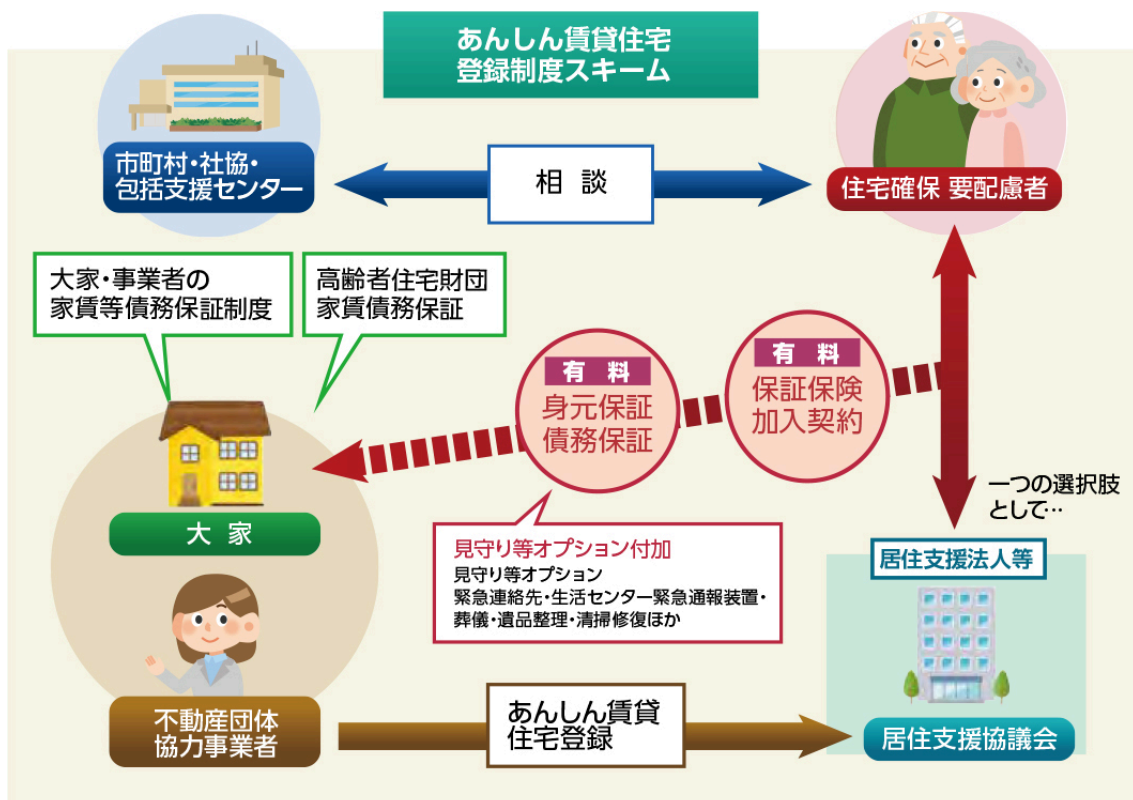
あんしん賃貸住宅
登録制度スキーム

市町村・社協・
包括支援センター

相　談

住宅確保 要配慮者

大家・事業者の
家賃等債務保証制度

高齢者住宅財団
家賃債務保証

有　料
身元保証
債務保証

有　料
保証保険
加入契約

一つの選択肢
として…

大　家

見守り等オプション付加
見守り等オプション
緊急連絡先・生活センター緊急通報装置・
葬儀・遺品整理・清掃修復ほか

居住支援法人等

不動産団体
協力事業者

あんしん賃貸
住宅登録

居住支援協議会